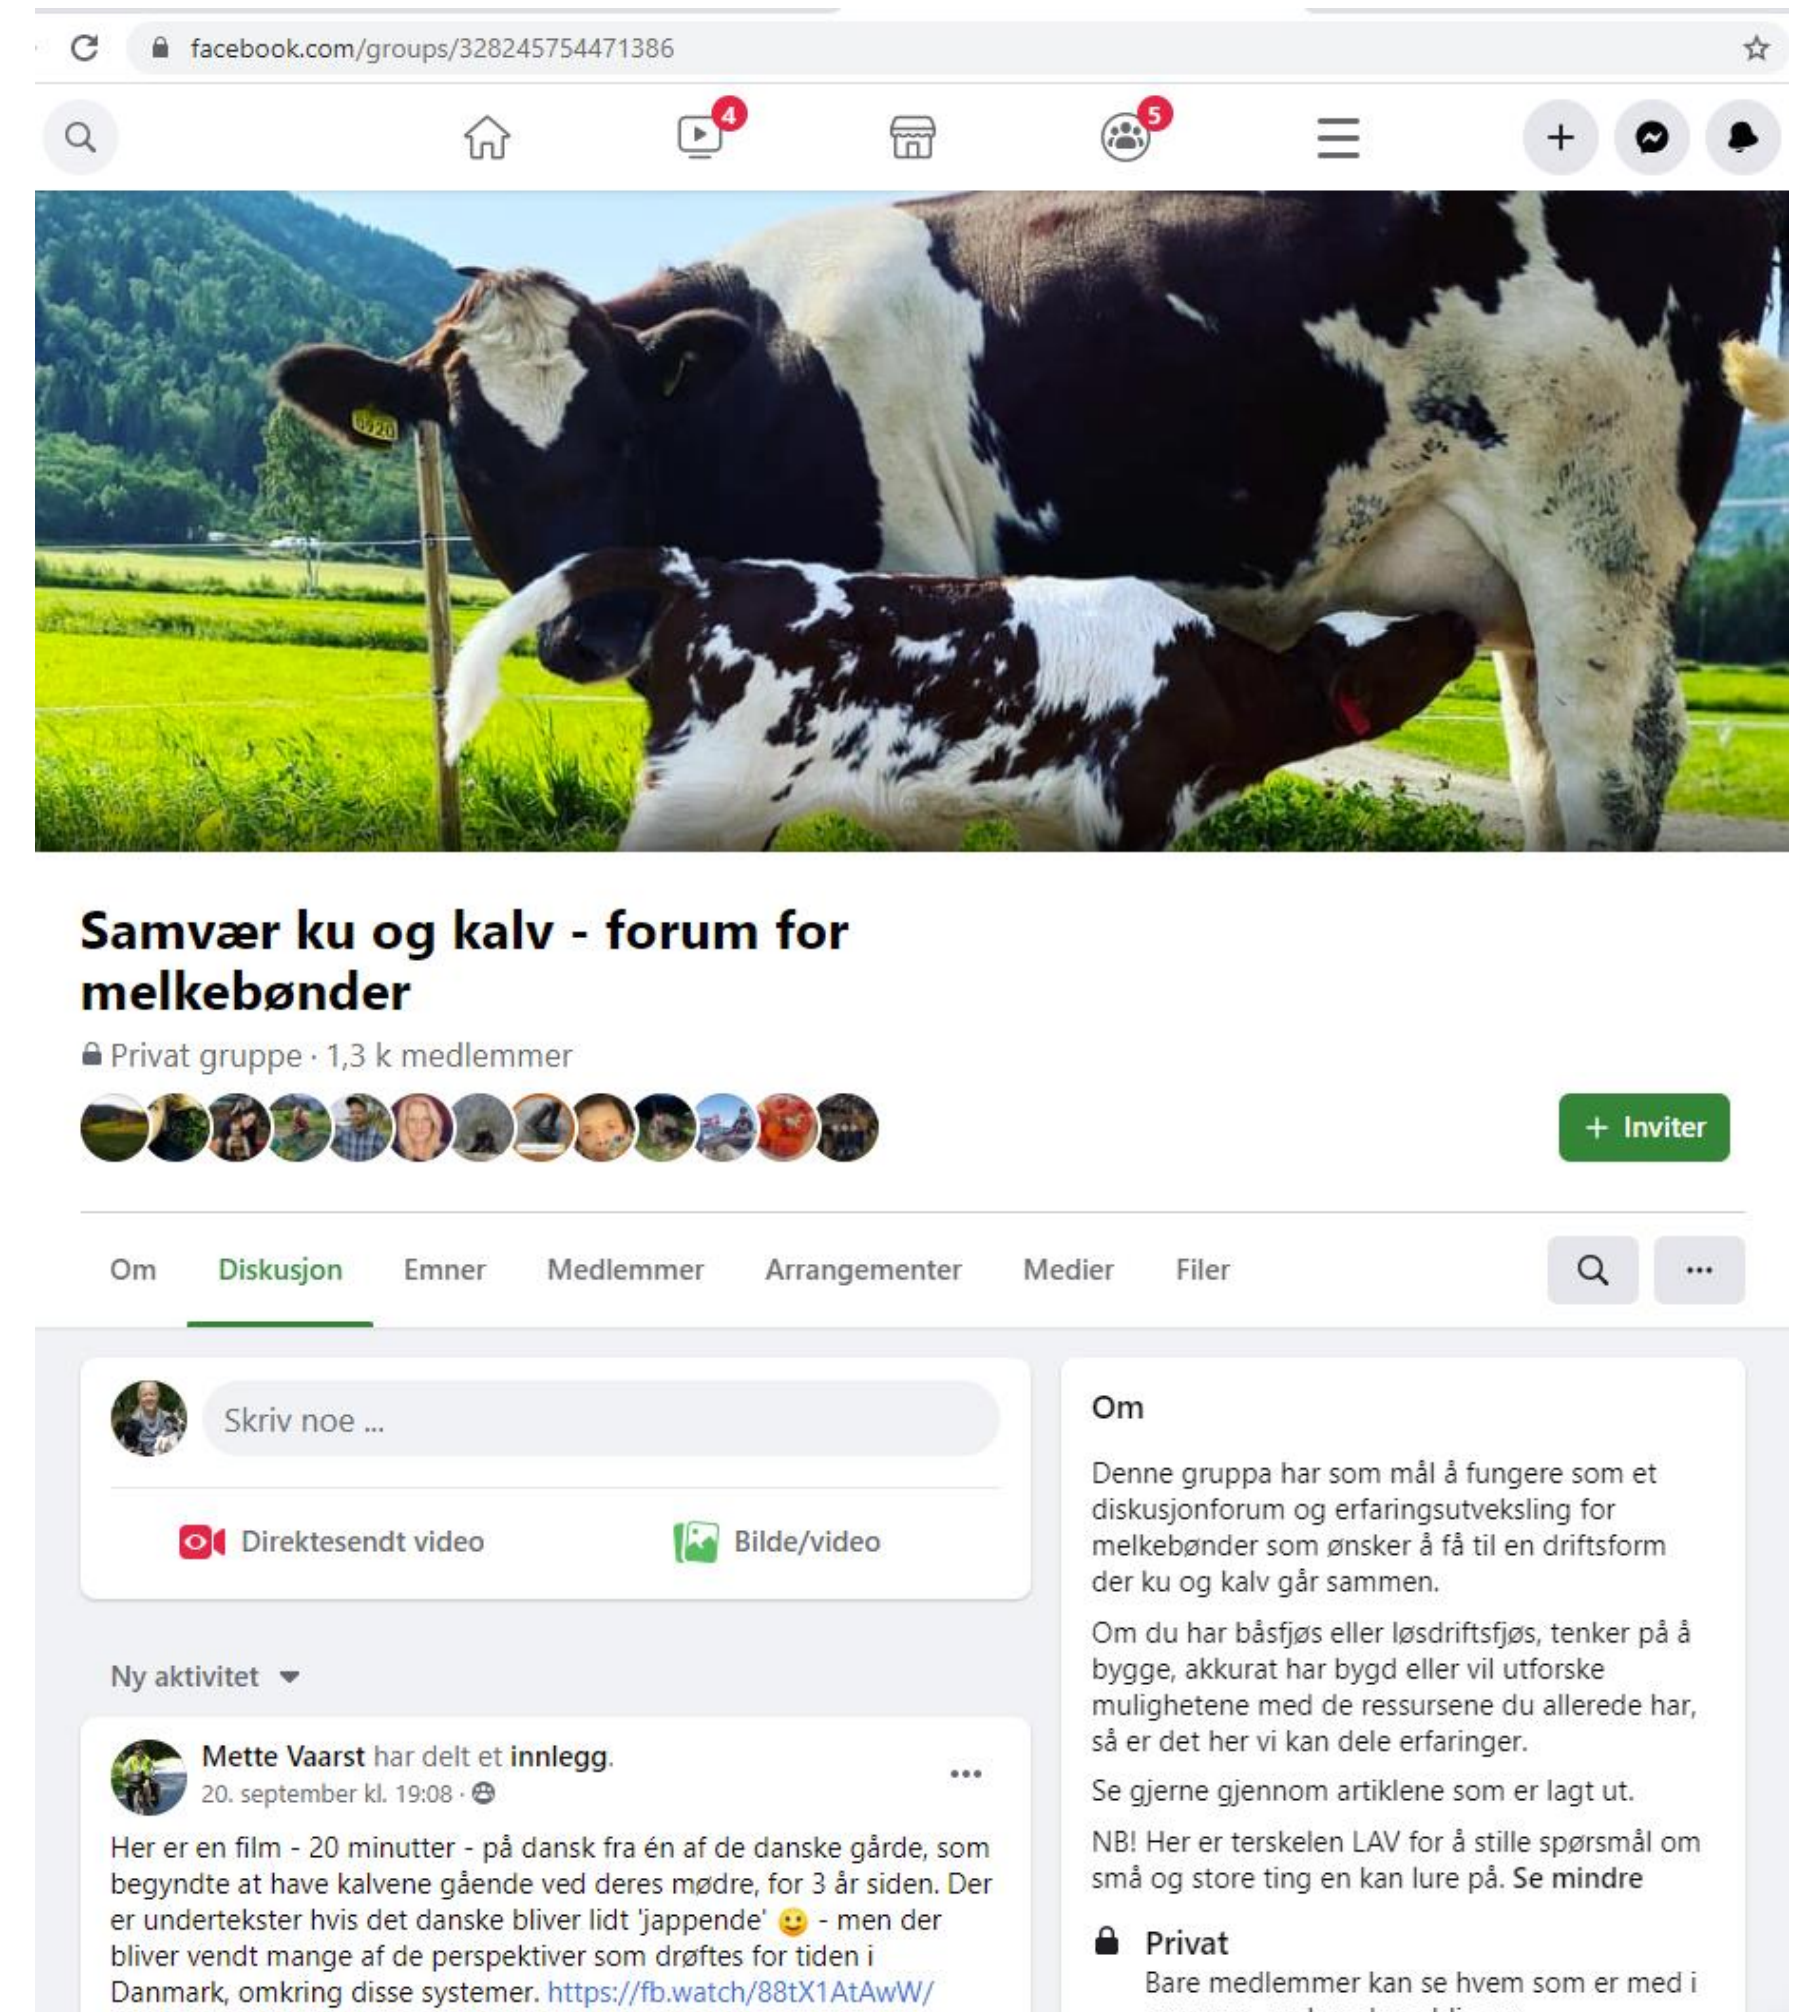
facebook.com/groups/328245754471386

4

5

Samvær ku og kalv - forum for melkebønder

Privat gruppe · 1,3 k medlemmer

+ Inviter

Om Diskusjon Emner Medlemmer Arrangementer Medier Filer

Skriv noe ...

Direktesendt video

Bilde/video

Ny aktivitet

Mette Vaarst har delt et innlegg.
20. september kl. 19:08 ·

Her er en film - 20 minutter - på dansk fra én af de danske gårde, som begyndte at have kalvene gående ved deres mødre, for 3 år siden. Der er undertekster hvis det danske bliver lidt 'jappende' 🙂 - men der bliver vendt mange af de perspektiver som drøftes for tiden i Danmark, omkring disse systemer. https://fb.watch/88tX1AtAwW/

Om

Denne gruppa har som mål å fungere som et diskusjonforum og erfaringsutveksling for melkebønder som ønsker å få til en driftsform der ku og kalv går sammen.

Om du har båsfjøs eller løsdriftsfjøs, tenker på å bygge, akkurat har bygd eller vil utforske mulighetene med de ressursene du allerede har, så er det her vi kan dele erfaringer.

Se gjerne gjennom artiklene som er lagt ut.

NB! Her er terskelen LAV for å stille spørsmål om små og store ting en kan lure på. Se mindre

Privat
Bare medlemmer kan se hvem som er med i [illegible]